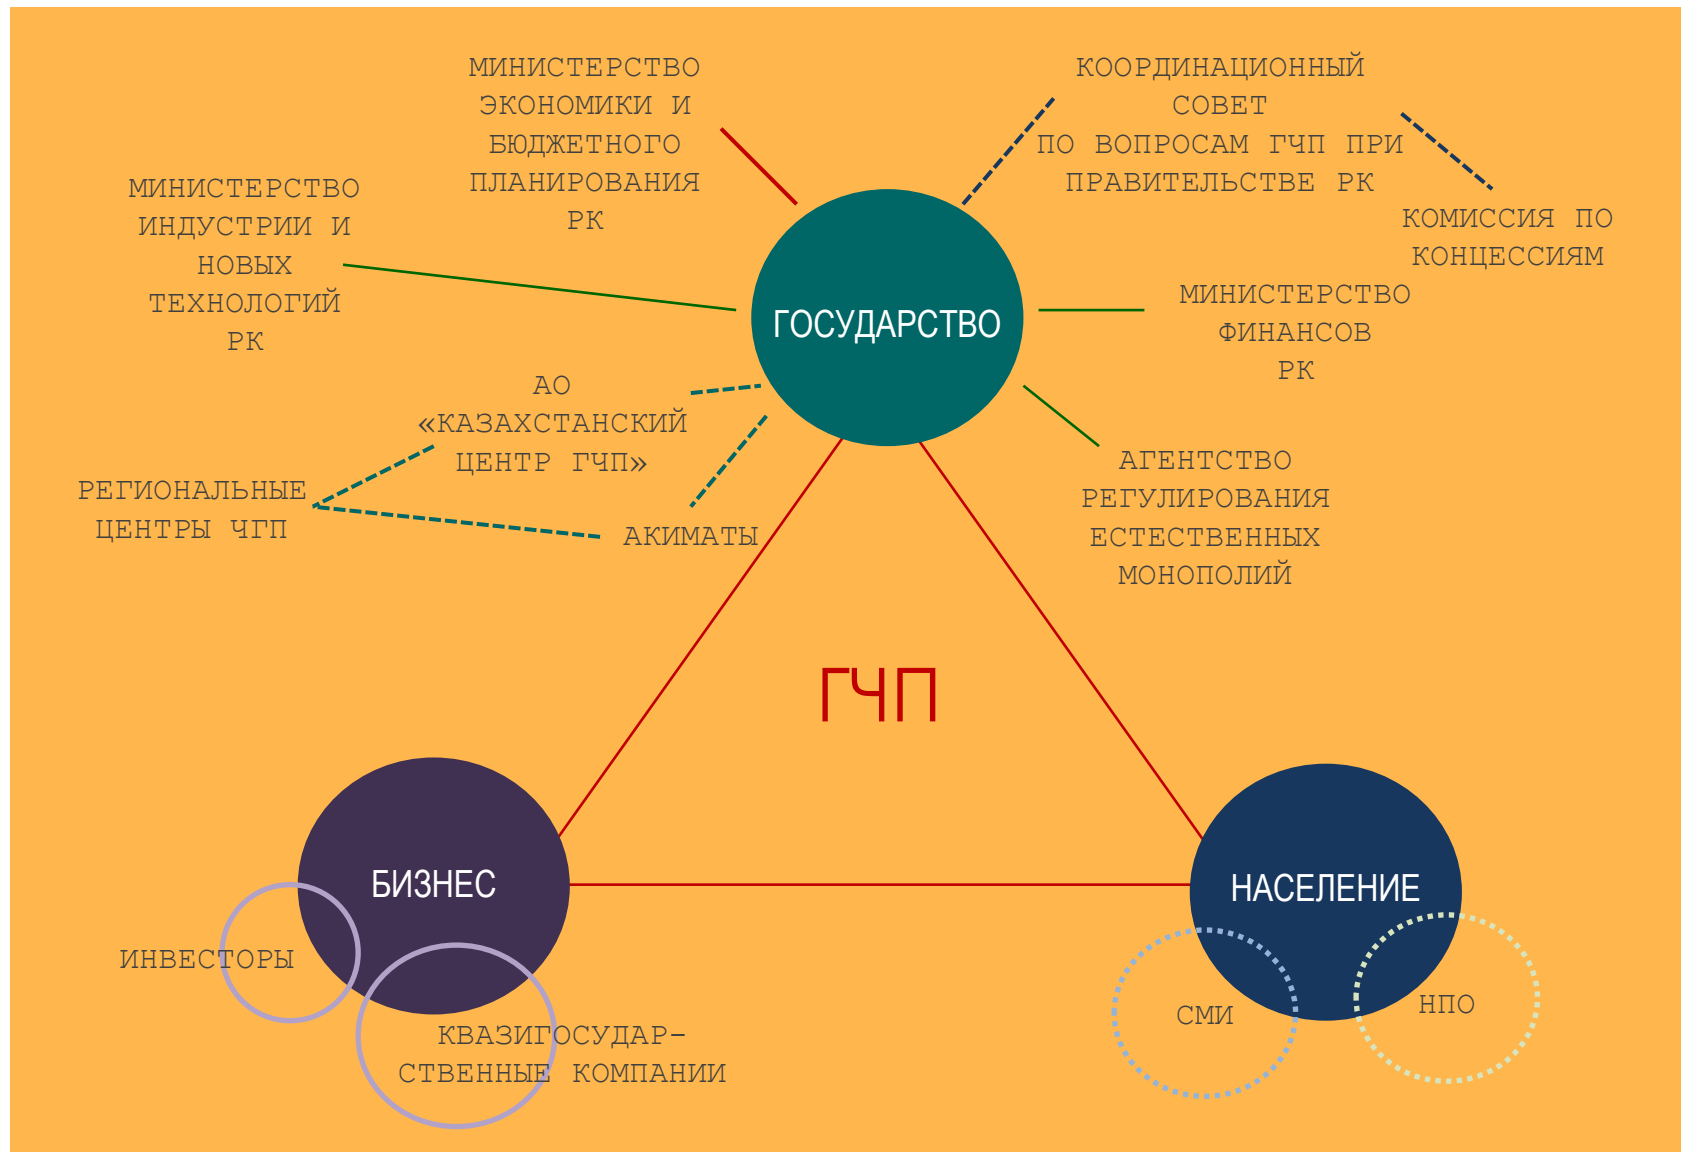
МИНИСТЕРСТВО ЭКОНОМИКИ И БЮДЖЕТНОГО ПЛАНИРОВАНИЯ РК

КООРДИНАЦИОННЫЙ СОВЕТ ПО ВОПРОСАМ ГЧП ПРИ ПРАВИТЕЛЬСТВЕ РК

КОМИССИЯ ПО КОНЦЕССИЯМ

МИНИСТЕРСТВО ИНДУСТРИИ И НОВЫХ ТЕХНОЛОГИЙ РК

ГОСУДАРСТВО

МИНИСТЕРСТВО ФИНАНСОВ РК

АО «КАЗАХСТАНСКИЙ ЦЕНТР ГЧП»

РЕГИОНАЛЬНЫЕ ЦЕНТРЫ ЧГП

АКИМАТЫ

АГЕНТСТВО РЕГУЛИРОВАНИЯ ЕСТЕСТВЕННЫХ МОНОПОЛИЙ

ГЧП

БИЗНЕС

ИНВЕСТОРЫ

КВАЗИГОСУДАР-СТВЕННЫЕ КОМПАНИИ

НАСЕЛЕНИЕ

СМИ

НПО